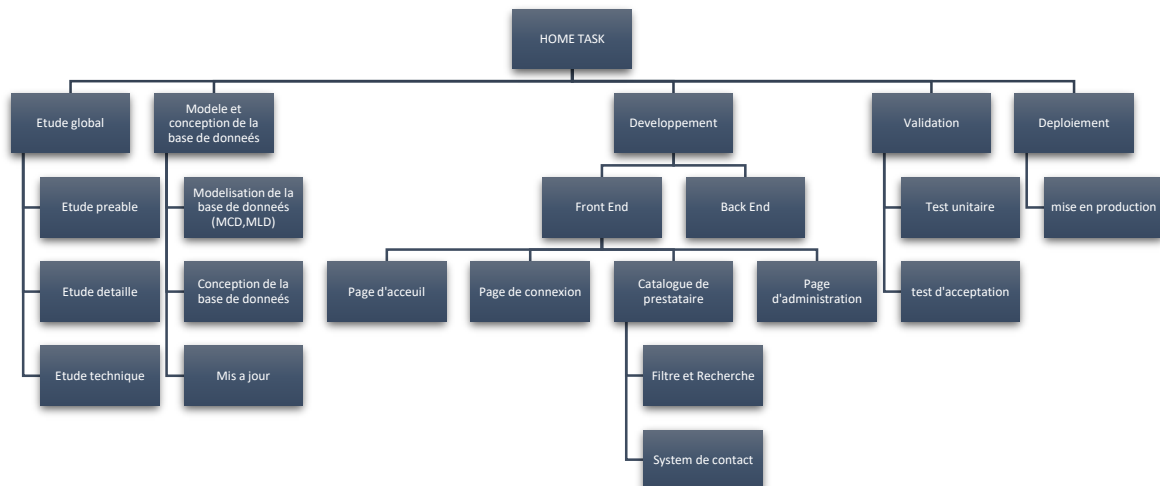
HOME TASK

Etude global

Etude preable

Etude detaille

Etude technique

Modele et conception de la base de donneés

Modelisation de la base de donneés (MCD,MLD)

Conception de la base de donneés

Mis a jour

Developpement

Front End

Back End

Page d'acceuil

Page de connexion

Catalogue de prestataire

Filtre et Recherche

System de contact

Page d'administration

Validation

Test unitaire

test d'acceptation

Deploiement

mise en production